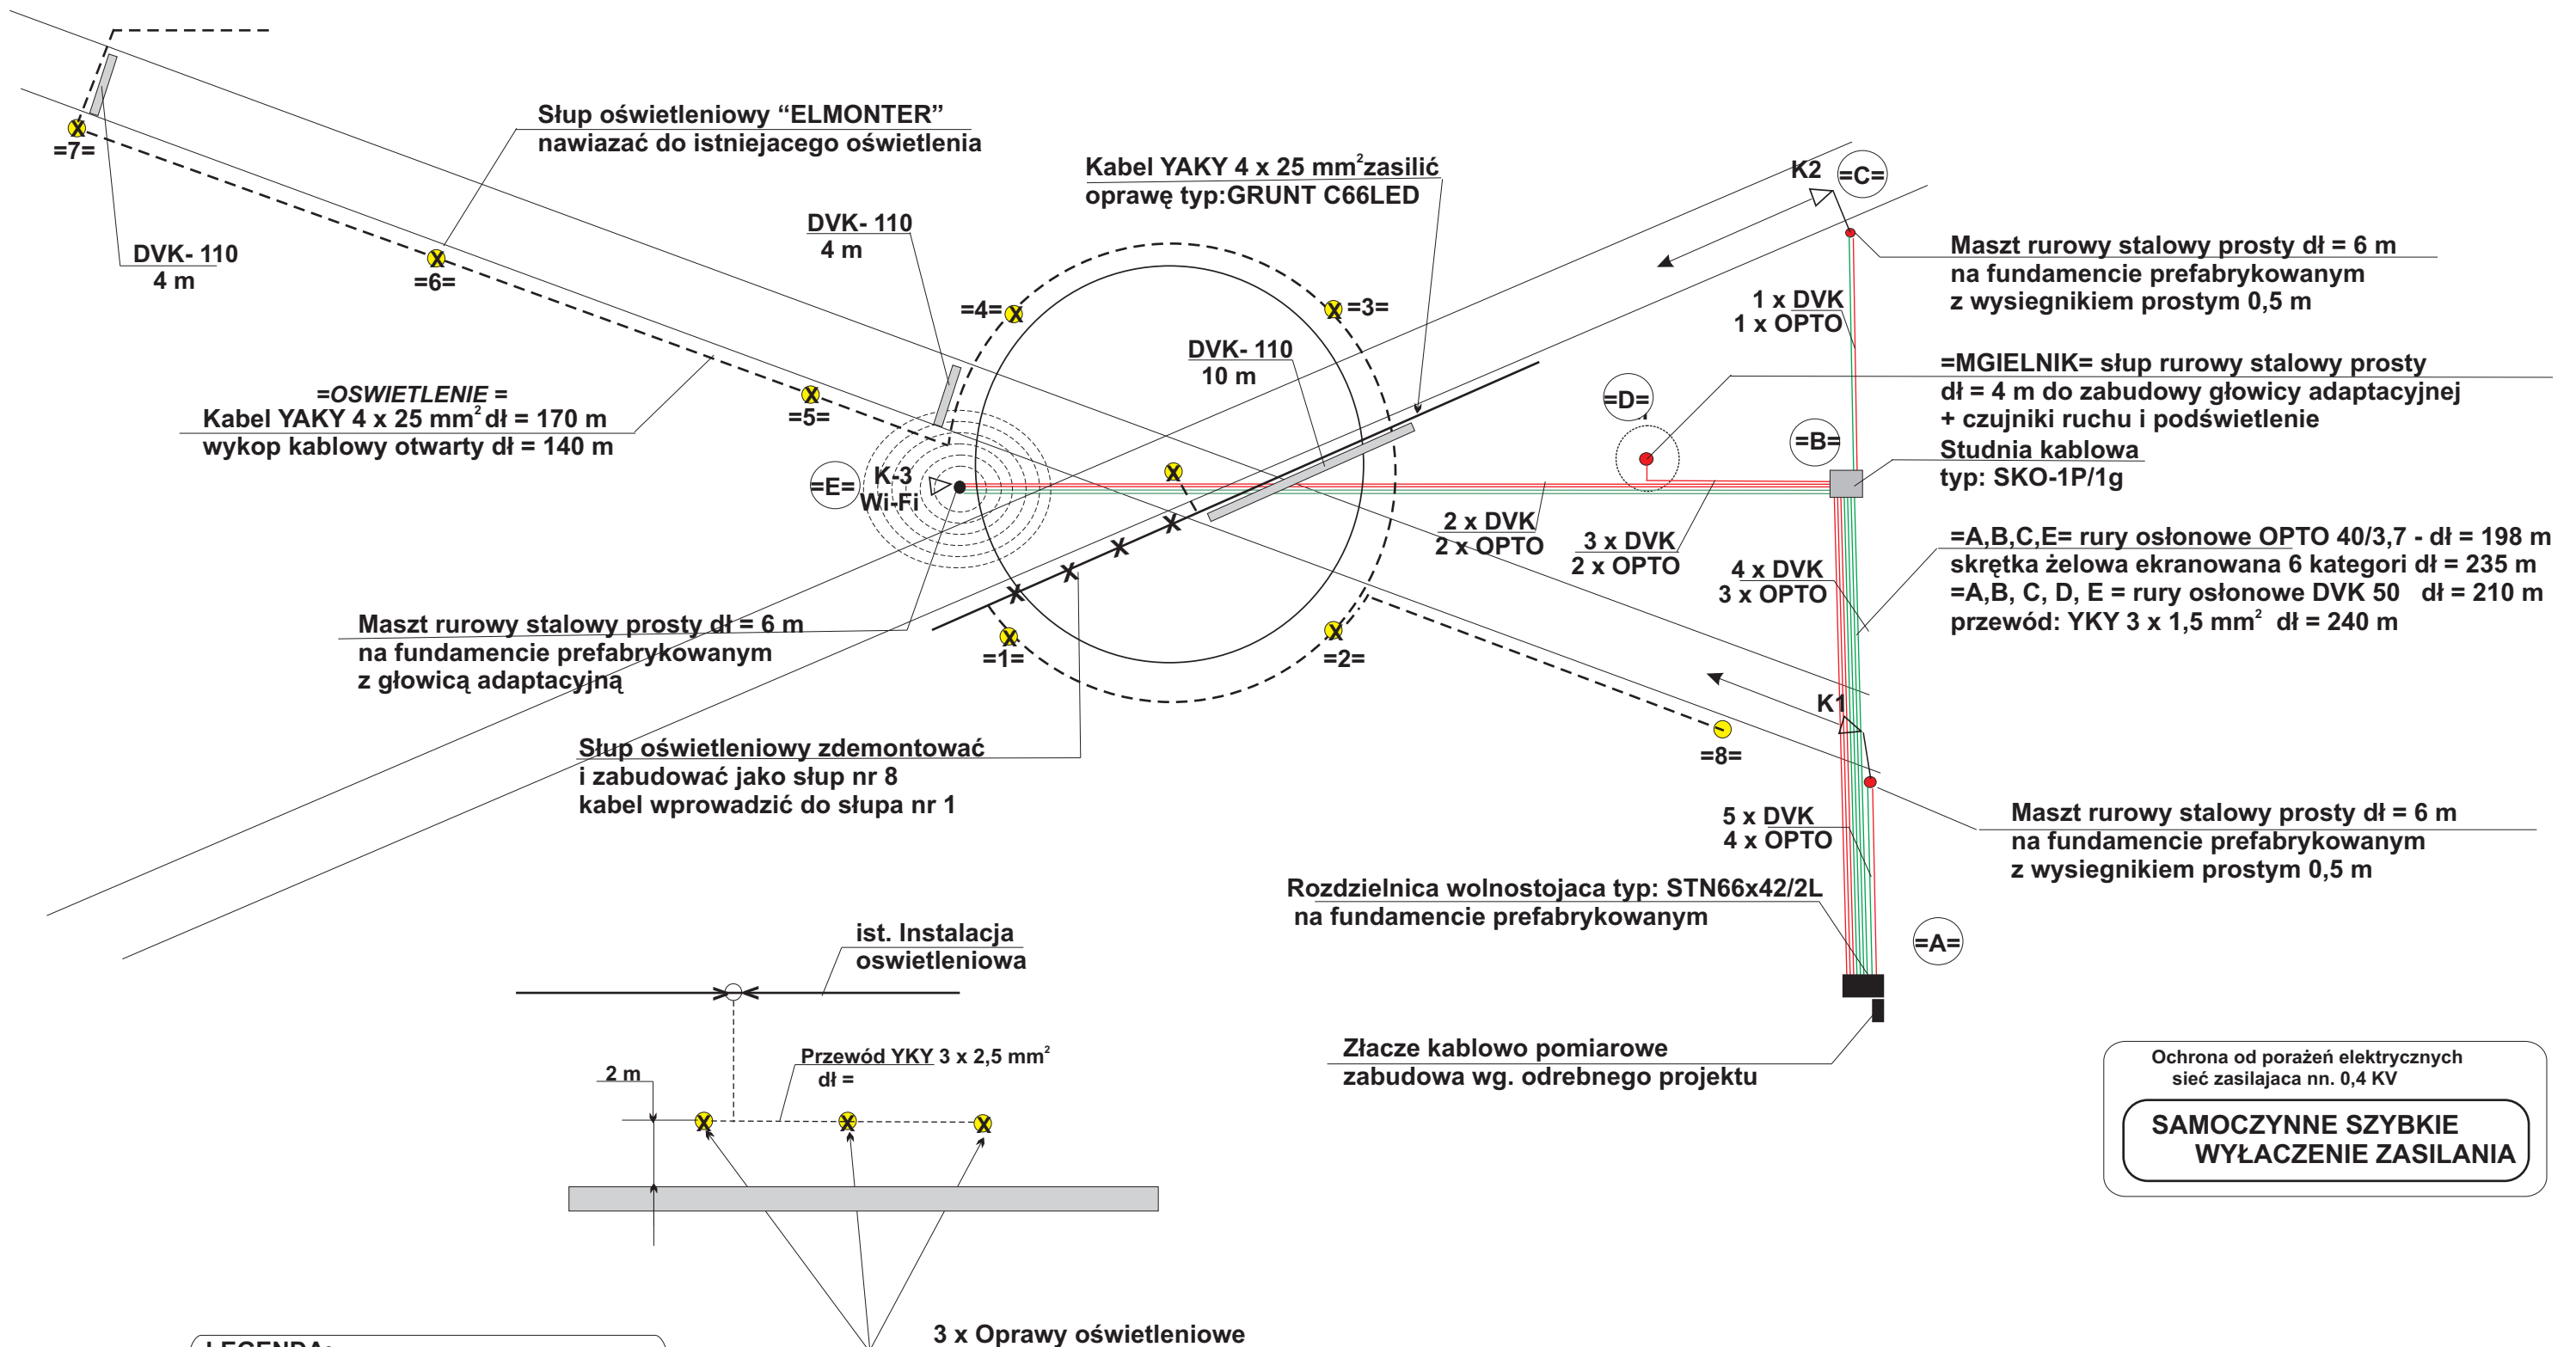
=7=

DVK- 110
4 m

Słup oświetleniowy "ELMONTER"
nawiazać do istniejacego oświetlenia

=6=

Kabel YAKY 4 x 25 mm$^2$zasilić
oprawę typ:GRUNT C66LED

K2 =C=

Maszt rurowy stalowy prosty dł = 6 m
na fundamencie prefabrykowanym
z wysiegnikiem prostym 0,5 m

DVK- 110
4 m

=4=
=3=

1 x DVK
1 x OPTO

DVK- 110
10 m

=MGIELNIK= słup rurowy stalowy prosty
dł = 4 m do zabudowy głowicy adaptacyjnej
+ czujniki ruchu i podświetlenie

=D=

=OSWIETLENIE =
Kabel YAKY 4 x 25 mm$^2$ dł = 170 m
wykop kablowy otwarty dł = 140 m

=5=

=B=

Studnia kablowa
typ: SKO-1P/1g

=E= K-3
Wi-Fi

2 x DVK
2 x OPTO

3 x DVK
2 x OPTO

=A,B,C,E= rury osłonowe OPTO 40/3,7 - dł = 198 m
skrętka żelowa ekranowana 6 kategori dł = 235 m
=A,B, C, D, E = rury osłonowe DVK 50 dł = 210 m
przewód: YKY 3 x 1,5 mm$^2$ dł = 240 m

4 x DVK
3 x OPTO

Maszt rurowy stalowy prosty dł = 6 m
na fundamencie prefabrykowanym
z głowicą adaptacyjną

=1=
=2=

K1

=8=

Słup oświetleniowy zdemontować
i zabudować jako słup nr 8
kabel wprowadzić do słupa nr 1

Maszt rurowy stalowy prosty dł = 6 m
na fundamencie prefabrykowanym
z wysiegnikiem prostym 0,5 m

5 x DVK
4 x OPTO

Rozdzielnica wolnostojaca typ: STN66x42/2L
na fundamencie prefabrykowanym

=A=

ist. Instalacja
oswietleniowa

Przewód YKY 3 x 2,5 mm$^2$
dł =

2 m

Złącze kablowo pomiarowe
zabudowa wg. odrebnego projektu

Ochrona od porażeń elektrycznych
sieć zasilajaca nn. 0,4 KV

SAMOCZYNNE SZYBKIE
WYŁACZENIE ZASILANIA

3 x Oprawy oświetleniowe

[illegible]